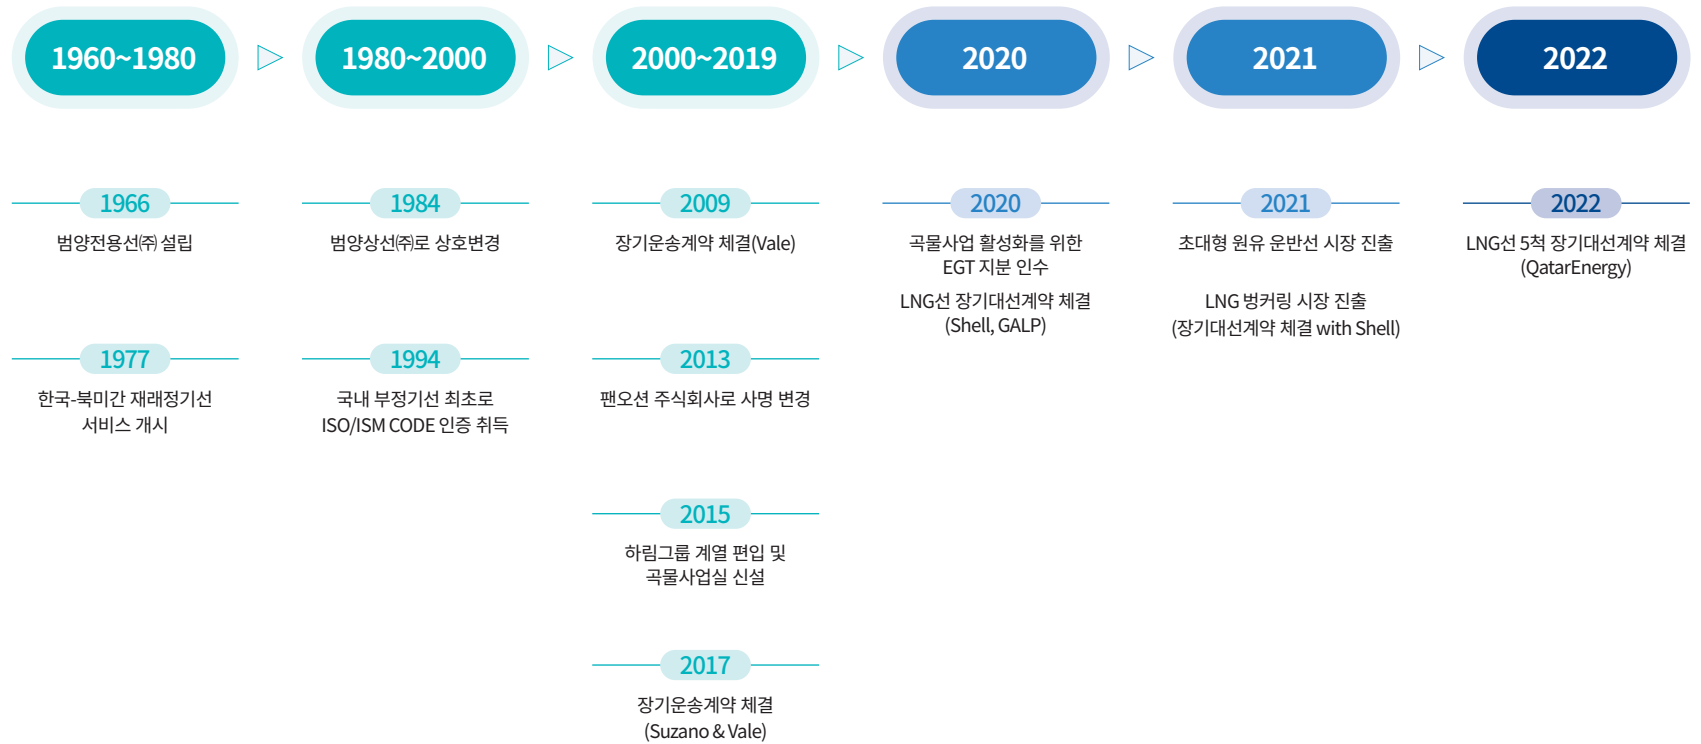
1960~1980

1980~2000

2000~2019

2020

2021

2022

1966
범양전용선㈜ 설립

1977
한국-북미간 재래정기선 서비스 개시

1984
범양상선㈜로 상호변경

1994
국내 부정기선 최초로 ISO/ISM CODE 인증 취득

2009
장기운송계약 체결(Vale)

2013
팬오션 주식회사로 사명 변경

2015
하림그룹 계열 편입 및 곡물사업실 신설

2017
장기운송계약 체결 (Suzano & Vale)

2020
곡물사업 활성화를 위한 EGT 지분 인수

LNG선 장기대선계약 체결 (Shell, GALP)

2021
초대형 원유 운반선 시장 진출

LNG 벙커링 시장 진출 (장기대선계약 체결 with Shell)

2022
LNG선 5척 장기대선계약 체결 (QatarEnergy)